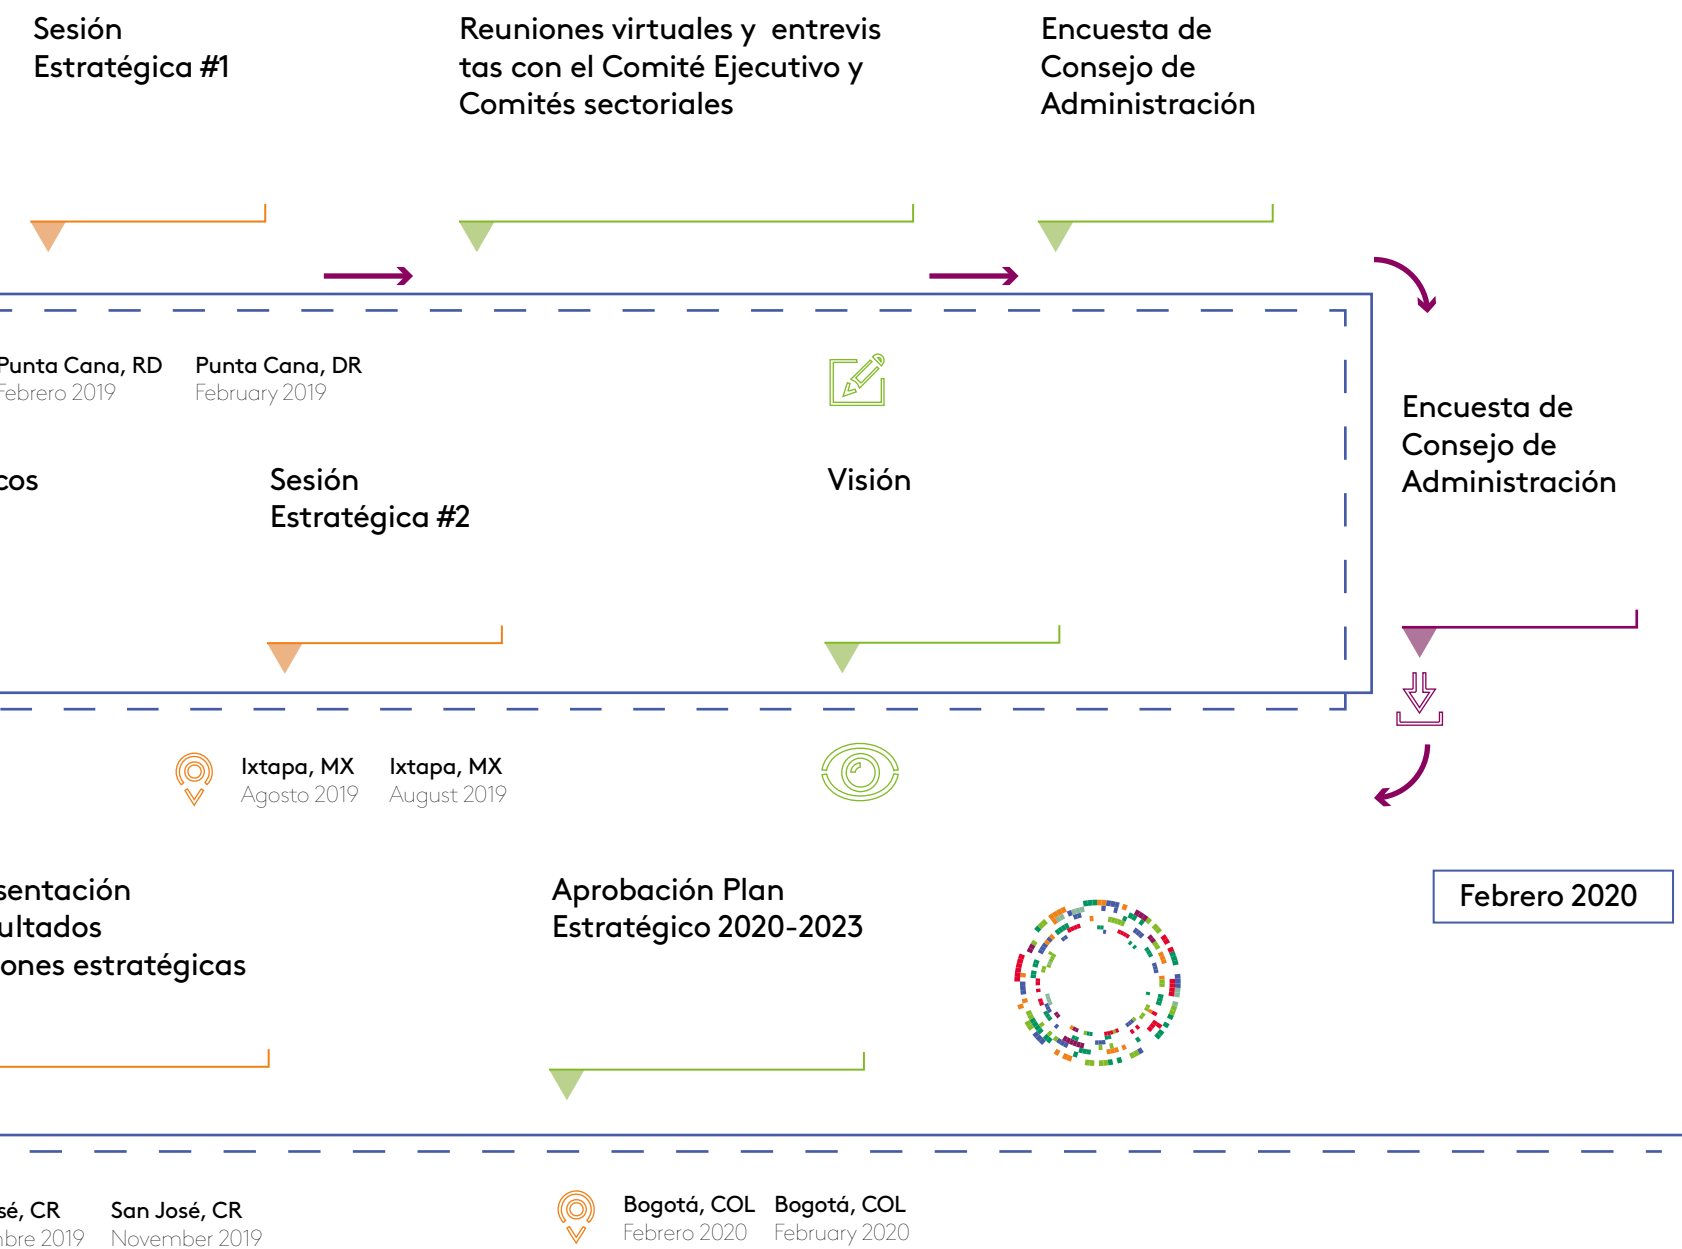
Sesión Estratégica #1

Reuniones virtuales y entrevistas con el Comité Ejecutivo y Comités sectoriales

Encuesta de Consejo de Administración

Punta Cana, RD
Febrero 2019

Punta Cana, DR
February 2019

cos

Sesión Estratégica #2

Visión

Encuesta de Consejo de Administración

Ixtapa, MX
Agosto 2019

Ixtapa, MX
August 2019

sentación
ultados
ones estratégicas

Aprobación Plan Estratégico 2020-2023

Febrero 2020

sé, CR
bre 2019

San José, CR
November 2019

Bogotá, COL
Febrero 2020

Bogotá, COL
February 2020